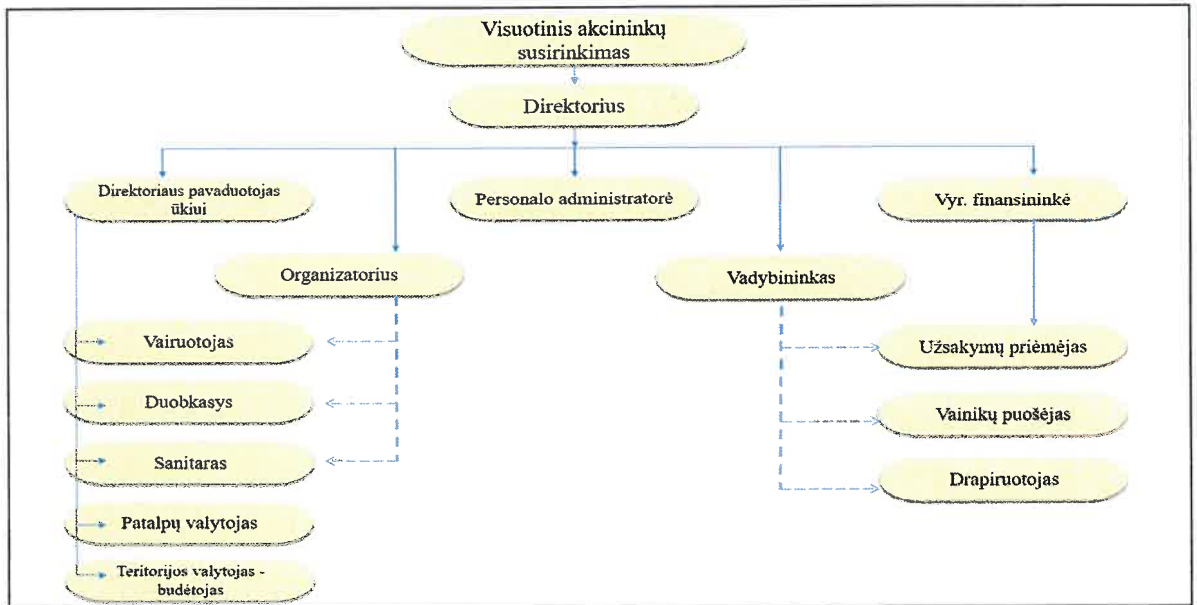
Visuotinis akcininkų susirinkimas

Direktorius

Direktoriaus pavaduotojas ūkiui

Personalo administratorė

Vyr. finansininkė

Organizatorius

Vadybininkas

Vairuotojas

Duobkasys

Sanitaras

Patalpų valytojas

Teritorijos valytojas - budėtojas

Užsakymų priėmėjas

Vainikų puošėjas

Drapiruotojas